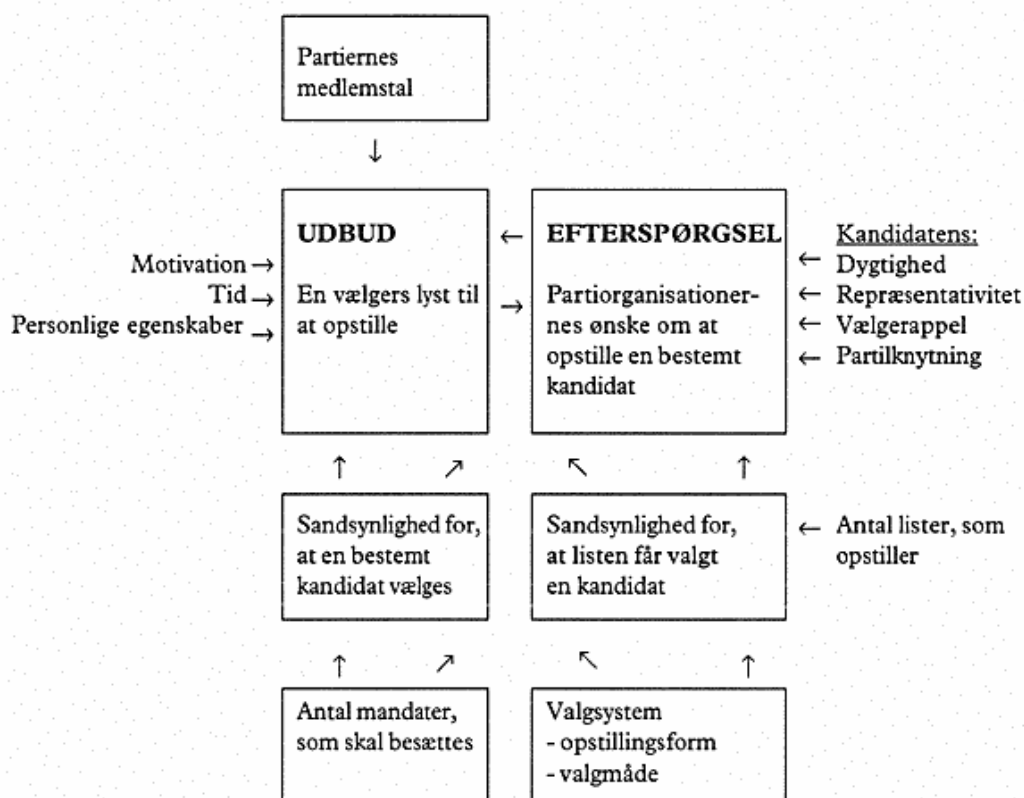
Partiernes medlemstal

↓

UDBUD

En vælgers lyst til at opstille

Motivation →
Tid →
Personlige egenskaber →

←
→

EFTERSPØRGSEL

Partiorganisationernes ønske om at opstille en bestemt kandidat

Kandidatens:
← Dygtighed
← Repræsentativitet
← Vælgerappel
← Partilknytning

↑ ↗ ↖ ↑

Sandsynlighed for, at en bestemt kandidat vælges

Sandsynlighed for, at listen får valgt en kandidat

← Antal lister, som opstiller

↑ ↗ ↖ ↑

Antal mandater, som skal besættes

Valgsystem
- opstillingsform
- valgmåde